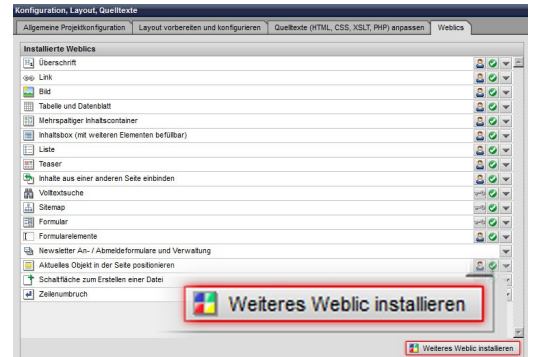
Konfiguration, Layout, Quelltexte

Allgemeine Projektkonfiguration | Layout vorbereiten und konfigurieren | Quelltexte (HTML, CSS, XSLT, PHP) anpassen | Weblics

Installierte Weblics

Überschrift
Link
Bild
Tabelle und Datenblatt
Mehrspaltiger Inhaltscontainer
Inhaltsbox (mit weiteren Elementen befüllbar)
Liste
Teaser
Inhalte aus einer anderen Seite einbinden
Volltextsuche
Sitemap
Formular
Formularelemente
Newsletter An- / Abmeldeformulare und Verwaltung
Aktuelles Objekt in der Seite positionieren
Schaltfläche zum Erstellen einer Datei
Zeilenumbruch

Weiteres Weblic installieren

Weiteres Weblic installieren